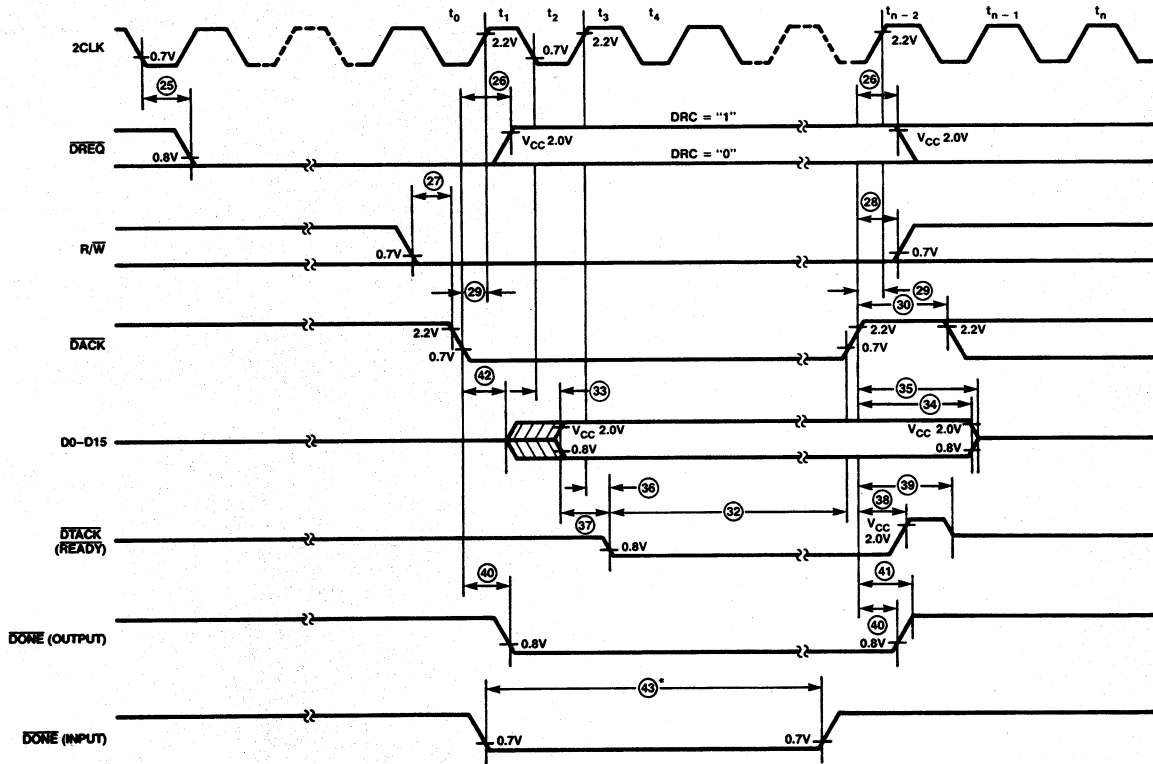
$t_0$ $t_1$ $t_2$ $t_3$ $t_4$ $t_{n-2}$ $t_{n-1}$ $t_n$

2CLK

0.7V 2.2V 0.7V 2.2V 2.2V

25 26 26

$\overline{DREQ}$

0.8V $V_{CC}$ 2.0V DRC = "1" DRC = "0" $V_{CC}$ 2.0V

27 28

R/$\overline{W}$

0.7V 0.7V

29 30 29

$\overline{DACK}$

2.2V 0.7V 2.2V 0.7V 2.2V

42 33 35 34

D0-D15

$V_{CC}$ 2.0V 0.8V $V_{CC}$ 2.0V 0.8V

36 32 38 39 37

$\overline{DTACK}$ (READY)

0.8V $V_{CC}$ 2.0V

40 41 40

$\overline{DONE}$ (OUTPUT)

0.8V 0.8V

43*

$\overline{DONE}$ (INPUT)

0.7V 0.7V